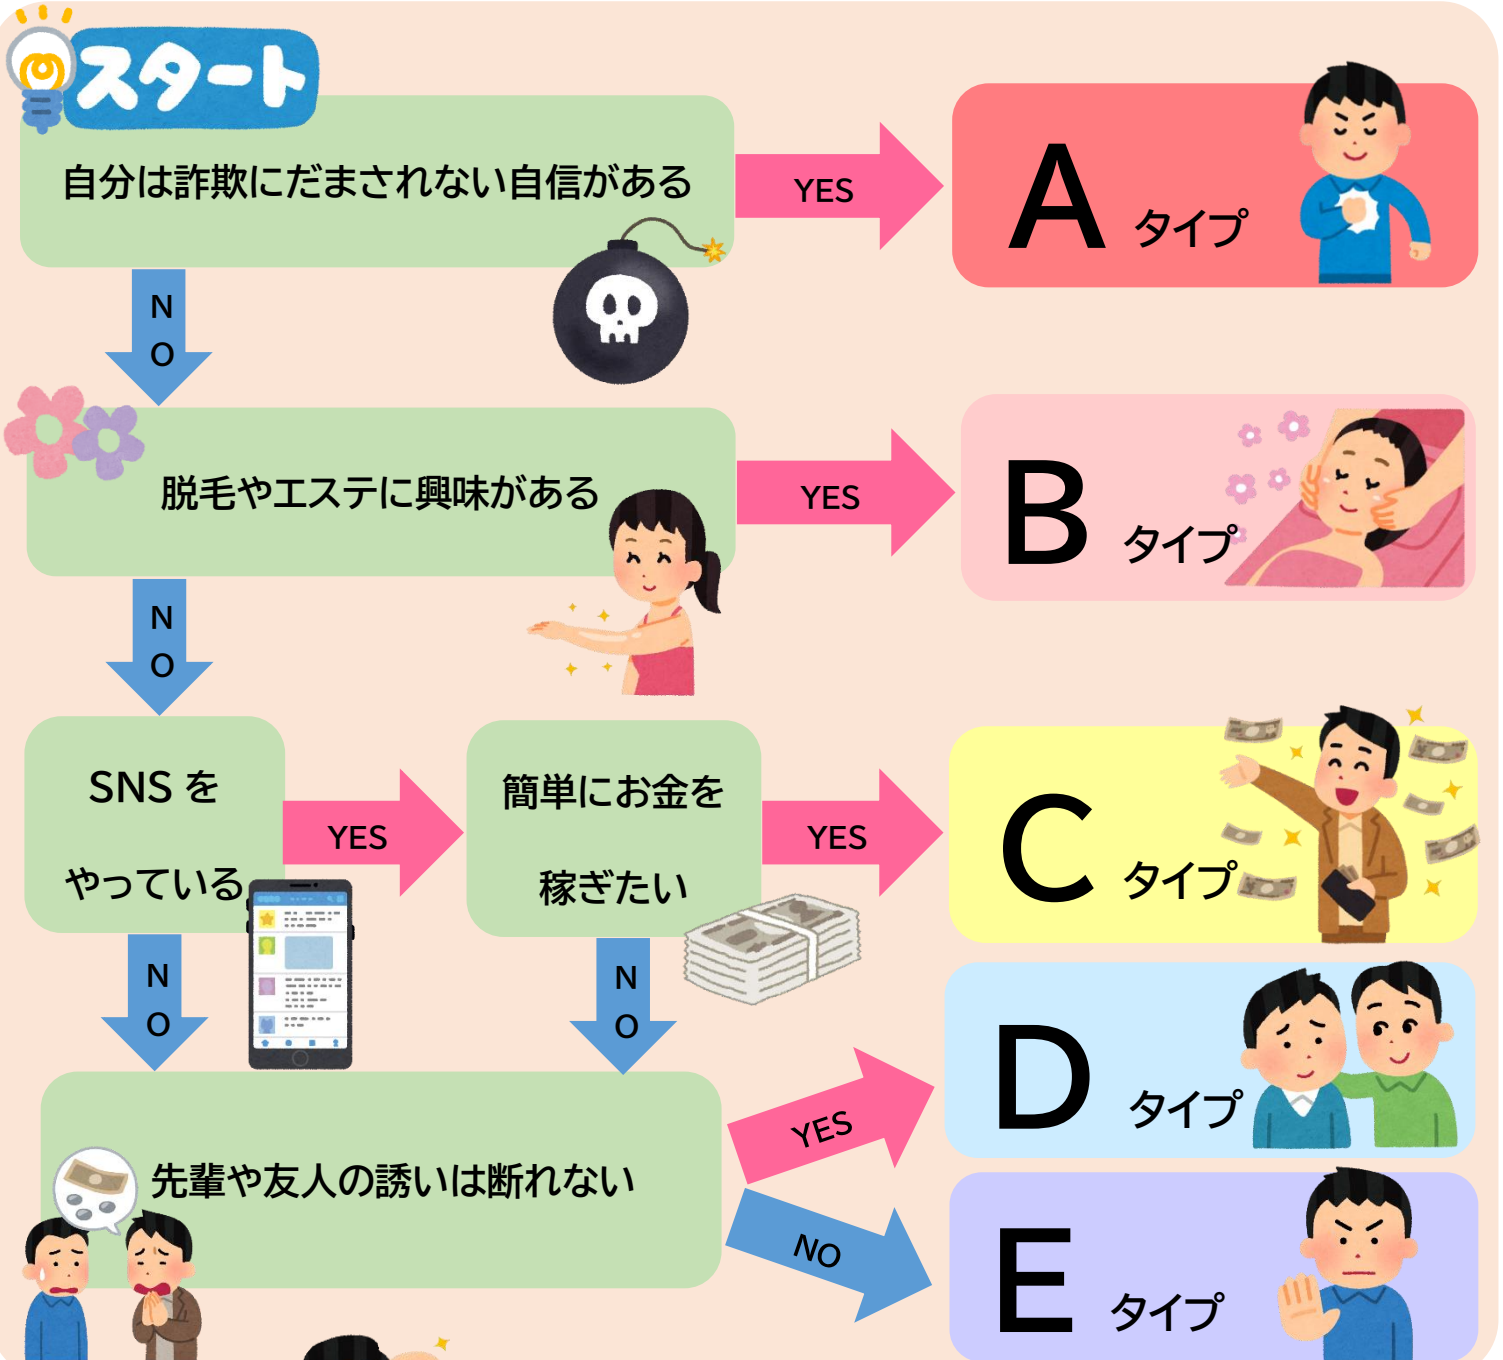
スタート

自分は詐欺にだまされない自信がある

YES

A タイプ

NO

脱毛やエステに興味がある

YES

B タイプ

NO

SNS を やっている

YES

簡単にお金を 稼ぎたい

YES

C タイプ

NO

NO

先輩や友人の誘いは断れない

YES

D タイプ

NO

E タイプ